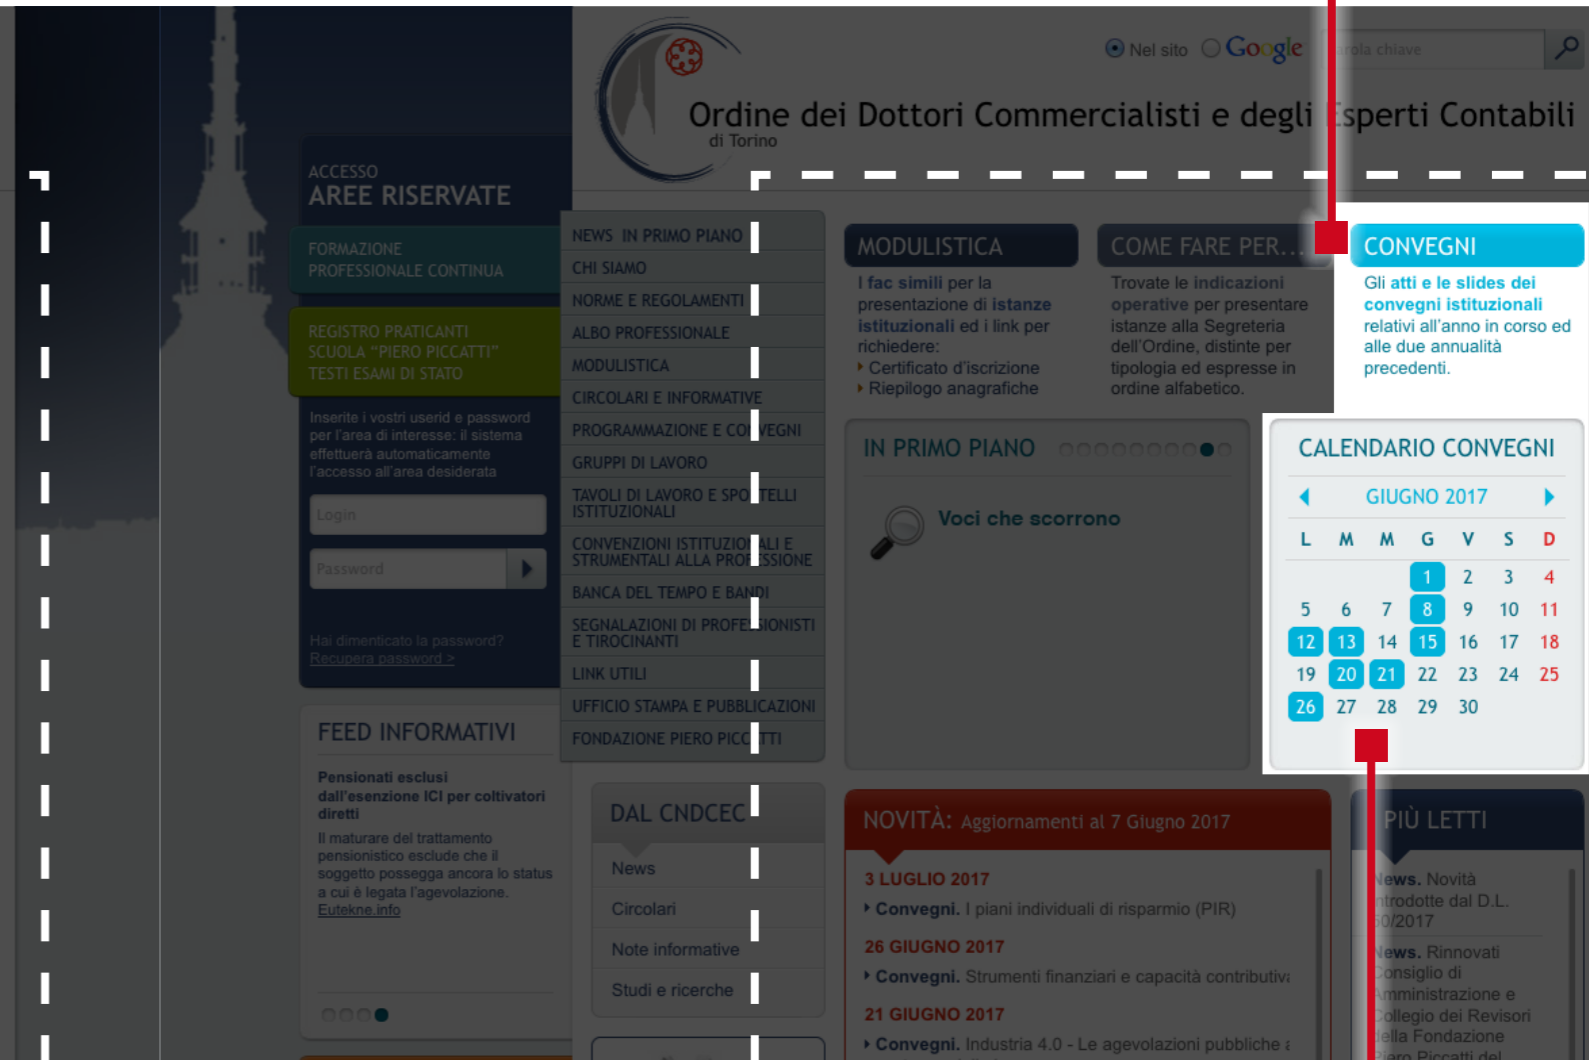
Nel sito Google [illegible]rola chiave

Ordine dei Dottori Commercialisti e degli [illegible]sperti Contabili
di Torino

ACCESSO
AREE RISERVATE

FORMAZIONE PROFESSIONALE CONTINUA

REGISTRO PRATICANTI
SCUOLA "PIERO PICCATTI"
TESTI ESAMI DI STATO

Inserite i vostri userid e password per l'area di interesse: il sistema effettuerà automaticamente l'accesso all'area desiderata

Login

Password

Hai dimenticato la password?
Recupera password >

NEWS IN PRIMO PIANO
CHI SIAMO
NORME E REGOLAMENTI
ALBO PROFESSIONALE
MODULISTICA
CIRCOLARI E INFORMATIVE
PROGRAMMAZIONE E CO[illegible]VEGNI
GRUPPI DI LAVORO
TAVOLI DI LAVORO E SPO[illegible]TELLI ISTITUZIONALI
CONVENZIONI ISTITUZIO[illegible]ALI E STRUMENTALI ALLA PRO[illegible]ESSIONE
BANCA DEL TEMPO E BAN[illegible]I
SEGNALAZIONI DI PROFE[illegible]SIONISTI E TIROCINANTI
LINK UTILI
UFFICIO STAMPA E PUBBLICAZIONI
FONDAZIONE PIERO PICC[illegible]TTI

MODULISTICA
I fac simili per la presentazione di istanze istituzionali ed i link per richiedere:
Certificato d'iscrizione
Riepilogo anagrafiche

COME FARE PER...
Trovate le indicazioni operative per presentare istanze alla Segreteria dell'Ordine, distinte per tipologia ed espresse in ordine alfabetico.

CONVEGNI
Gli atti e le slides dei convegni istituzionali relativi all'anno in corso ed alle due annualità precedenti.

IN PRIMO PIANO
Voci che scorrono

CALENDARIO CONVEGNI
GIUGNO 2017

| L | M | M | G | V | S | D |
|---|---|---|---|---|---|---|
| | | | 1 | 2 | 3 | 4 |
| 5 | 6 | 7 | 8 | 9 | 10 | 11 |
| 12 | 13 | 14 | 15 | 16 | 17 | 18 |
| 19 | 20 | 21 | 22 | 23 | 24 | 25 |
| 26 | 27 | 28 | 29 | 30 | | |

FEED INFORMATIVI
Pensionati esclusi dall'esenzione ICI per coltivatori diretti
Il maturare del trattamento pensionistico esclude che il soggetto possegga ancora lo status a cui è legata l'agevolazione.
Eutekne.info

DAL CNDCEC
News
Circolari
Note informative
Studi e ricerche

NOVITÀ: Aggiornamenti al 7 Giugno 2017
3 LUGLIO 2017
Convegni. I piani individuali di risparmio (PIR)
26 GIUGNO 2017
Convegni. Strumenti finanziari e capacità contributiv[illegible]
21 GIUGNO 2017
Convegni. Industria 4.0 - Le agevolazioni pubbliche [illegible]

PIÙ LETTI
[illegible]ews. Novità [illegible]trodotte dal D.L. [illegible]0/2017
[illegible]ews. Rinnovati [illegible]onsiglio di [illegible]mministrazione e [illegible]ollegio dei Revisori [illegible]ella Fondazione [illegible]